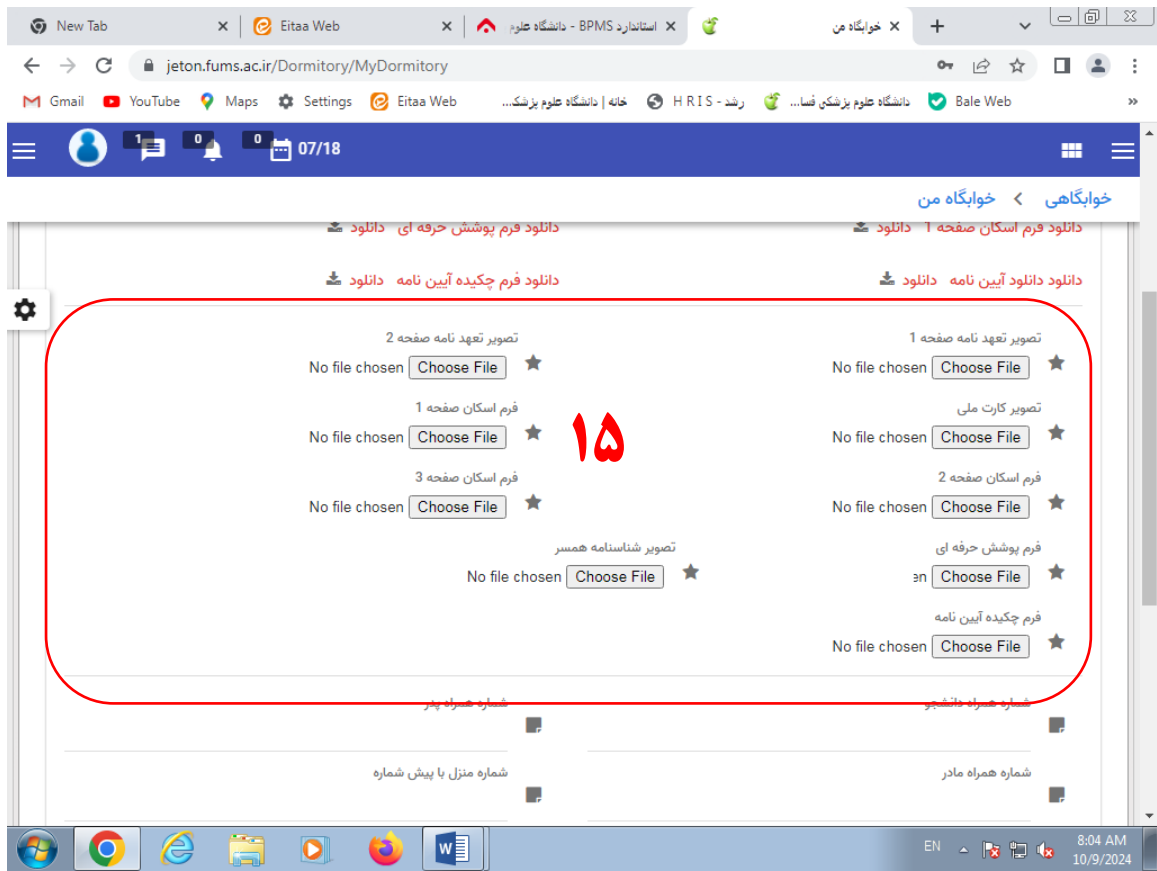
New Tab
Eitaa Web
استاندارد BPMS - دانشگاه علوم
خوابگاه من
jeton.fums.ac.ir/Dormitory/MyDormitory
Gmail YouTube Maps Settings Eitaa Web دانشگاه علوم پزشک... خانه | دانشگاه علوم پزشک... H R I S - رشد دانشگاه علوم پزشکی فسا... Bale Web
1 0 0 07/18
خوابگاهی > خوابگاه من
دانلود فرم اسکان صفحه 1 دانلود
دانلود فرم پوشش حرفه ای دانلود
دانلود دانلود آیین نامه دانلود
دانلود فرم چکیده آیین نامه دانلود
تصویر تعهد نامه صفحه 1
Choose File No file chosen
تصویر تعهد نامه صفحه 2
Choose File No file chosen
تصویر کارت ملی
Choose File No file chosen
فرم اسکان صفحه 1
Choose File No file chosen
۱۵
فرم اسکان صفحه 2
Choose File No file chosen
فرم اسکان صفحه 3
Choose File No file chosen
فرم پوشش حرفه ای
Choose File en
تصویر شناسنامه همسر
Choose File No file chosen
فرم چکیده آیین نامه
Choose File No file chosen
شماره همراه دانشجو
شماره همراه پدر
شماره همراه مادر
شماره منزل با پیش شماره
EN 8:04 AM 10/9/2024